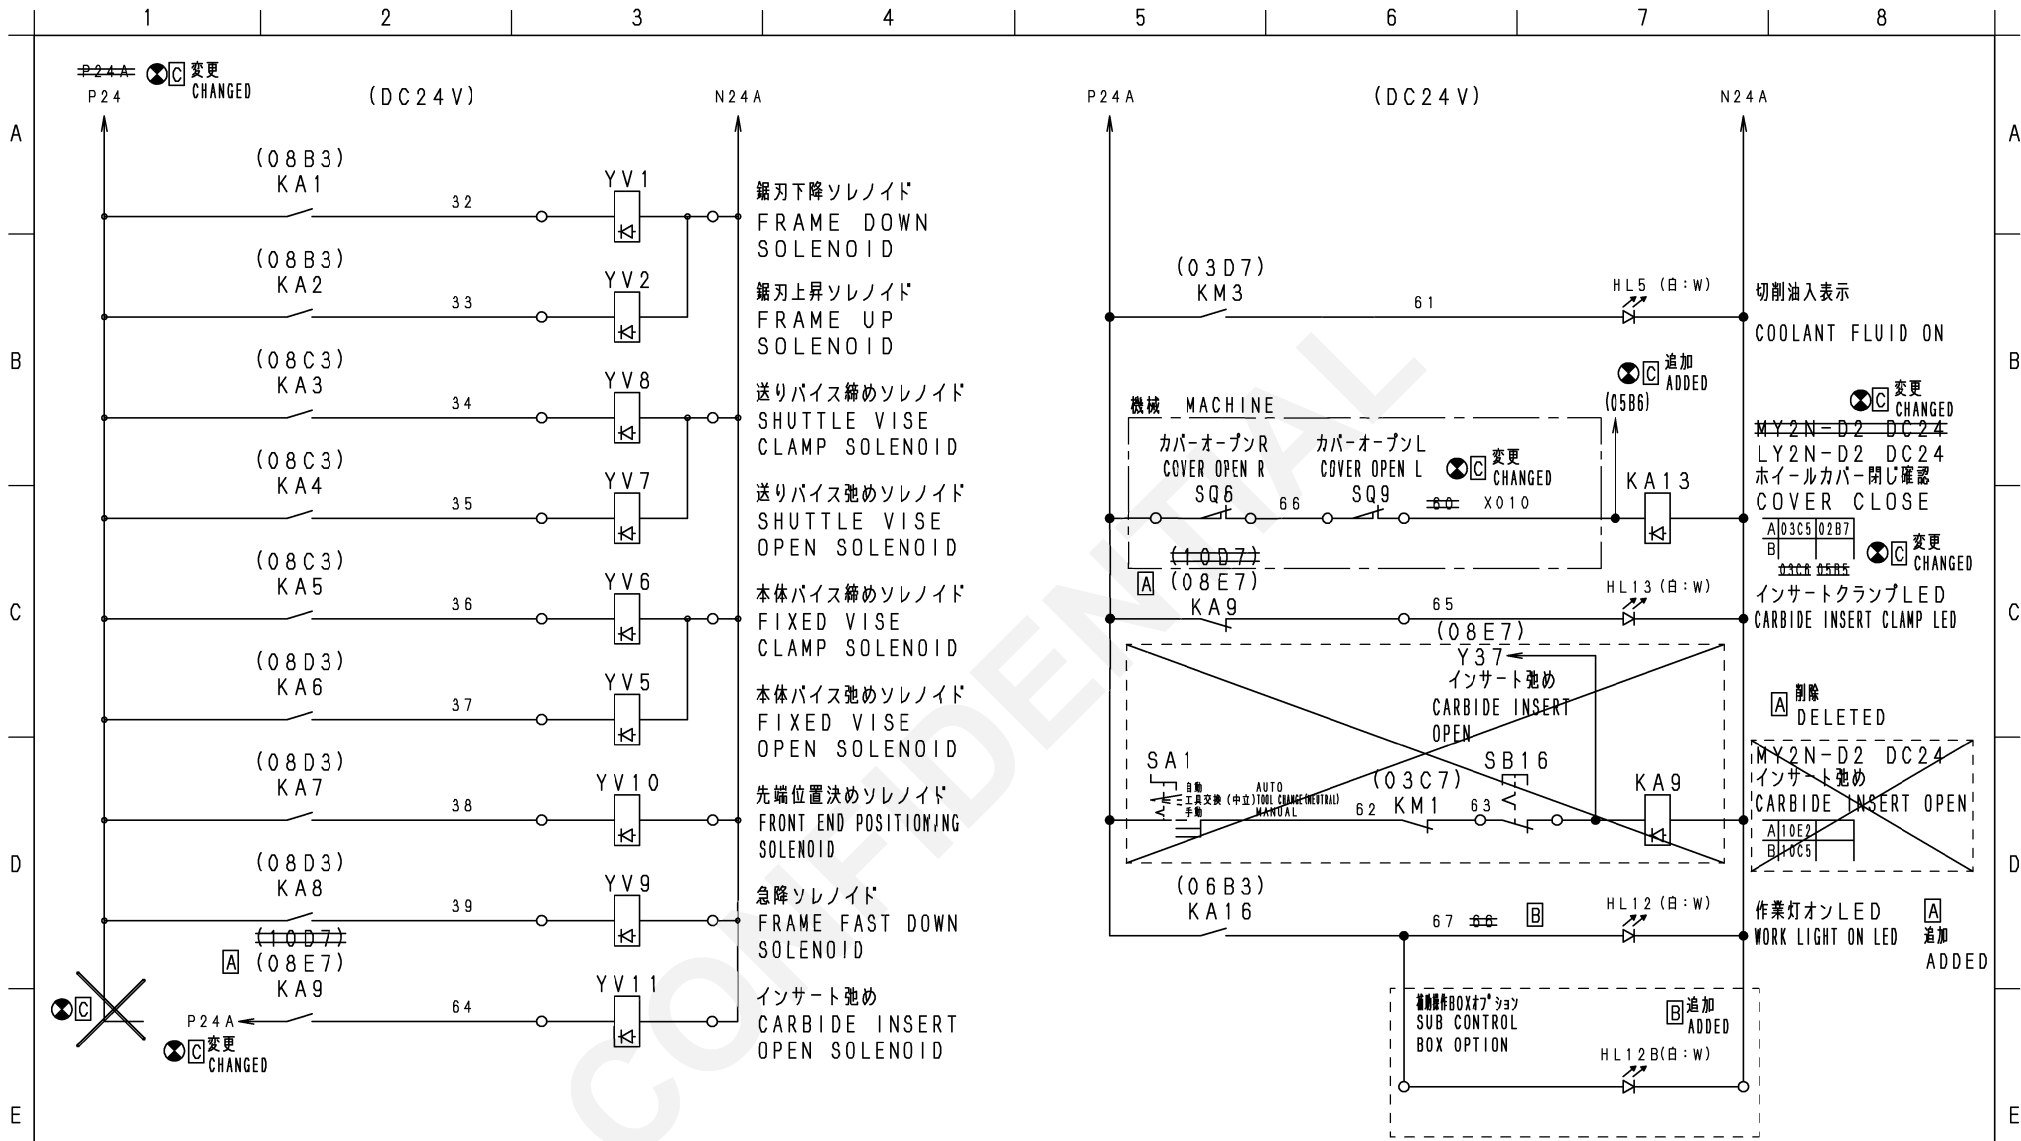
1 2 3 4 5 6 7 8

A B C D E

P24A C 変更 CHANGED
P24

(DC24V)

N24A

(08B3)
KA1
32
YV1
鋸刃下降ソレノイド
FRAME DOWN SOLENOID

(08B3)
KA2
33
YV2
鋸刃上昇ソレノイド
FRAME UP SOLENOID

(08C3)
KA3
34
YV8
送りバイス締めソレノイド
SHUTTLE VISE CLAMP SOLENOID

(08C3)
KA4
35
YV7
送りバイス弛めソレノイド
SHUTTLE VISE OPEN SOLENOID

(08C3)
KA5
36
YV6
本体バイス締めソレノイド
FIXED VISE CLAMP SOLENOID

(08D3)
KA6
37
YV5
本体バイス弛めソレノイド
FIXED VISE OPEN SOLENOID

(08D3)
KA7
38
YV10
先端位置決めソレノイド
FRONT END POSITIONING SOLENOID

(08D3)
KA8
39
YV9
急降ソレノイド
FRAME FAST DOWN SOLENOID

(10D7)
A (08E7)
KA9
64
YV11
P24A
インサート弛め
CARBIDE INSERT OPEN SOLENOID

C
C 変更 CHANGED

P24A

(DC24V)

N24A

(03D7)
KM3
61
HL5 (白:W)
切削油入表示
COOLANT FLUID ON

C 追加 ADDED
(05B6)

機械 MACHINE
カバーオープンR
COVER OPEN R
SQ6
66
カバーオープンL
COVER OPEN L
SQ9
C 変更 CHANGED
60 X010
KA13

C 変更 CHANGED
MY2N-D2 DC24
LY2N-D2 DC24
ホイールカバー閉じ確認
COVER CLOSE
| A | 03C5 | 02B7 |
|---|---|---|
| B | 03C8 | 05B5 |
C 変更 CHANGED

(10D7)
A (08E7)
KA9
65
HL13 (白:W)
インサートクランプLED
CARBIDE INSERT CLAMP LED

(08E7)
Y37
インサート弛め
CARBIDE INSERT OPEN

A 削除 DELETED

SA1
自動 AUTO
工具交換(中立) TOOL CHANGE(NEUTRAL)
手動 MANUAL
(03C7)
62 KM1
63
SB16
KA9

MY2N-D2 DC24
インサート弛め
CARBIDE INSERT OPEN
| A | 10E2 |
|---|---|
| B | 10C5 |

(06B3)
KA16
67 66 B
HL12 (白:W)
作業灯オンLED
WORK LIGHT ON LED
A 追加 ADDED

補助操作BOXオプション
SUB CONTROL BOX OPTION
B 追加 ADDED
HL12B (白:W)

CONFIDENTIAL